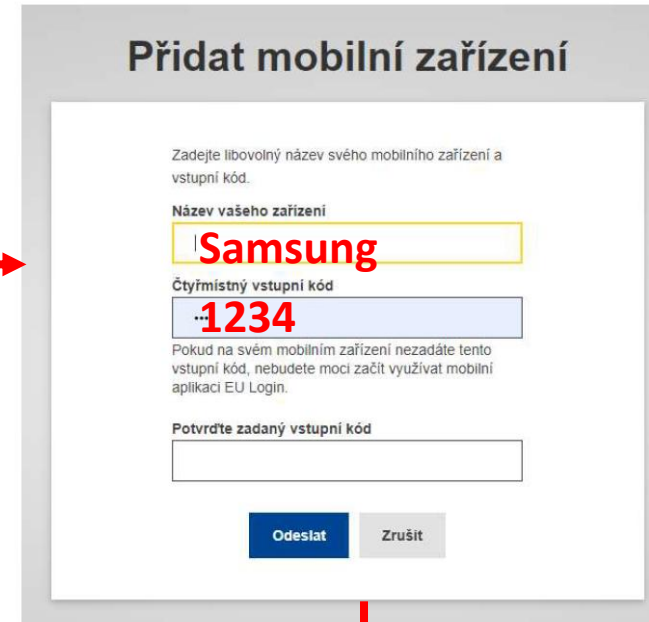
Přidat mobilní zařízení

Zadejte libovolný název svého mobilního zařízení a vstupní kód.

Název vašeho zařízení

Samsung

Čtyřmístný vstupní kód

1234

Pokud na svém mobilním zařízení nezadáte tento vstupní kód, nebudete moci začít využívat mobilní aplikaci EU Login.

Potvrďte zadaný vstupní kód

Odeslat

Zrušit